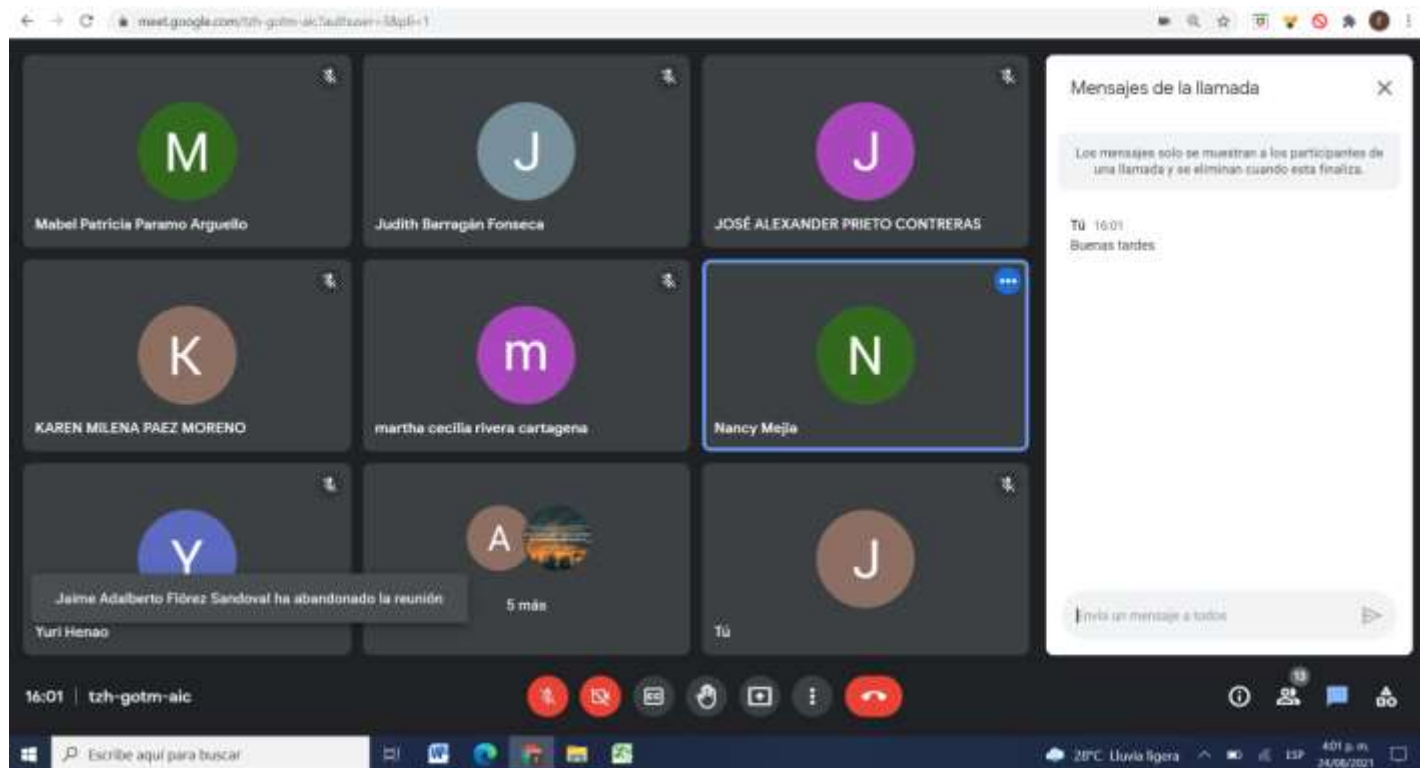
meet.google.com/tzh-gotm-aic?authuser=0&pli=1

M
Mabel Patricia Paramo Arguello

J
Judith Barragán Fonseca

J
JOSÉ ALEXANDER PRIETO CONTRERAS

Mensajes de la llamada

Los mensajes solo se muestran a los participantes de una llamada y se eliminan cuando esta finaliza.

Tú 16:01
Buenas tardes

K
KAREN MILENA PAEZ MORENO

m
martha cecilia rivera cartagena

N
Nancy Mejía

Y
Jaime Adalberto Flórez Sandoval ha abandonado la reunión
Yuri Henao

A
5 más

J
Tú

Envía un mensaje a todos

16:01 | tzh-gotm-aic

13

Escribe aquí para buscar

28°C Lluvia ligera ESP 4:01 p. m. 24/06/2021